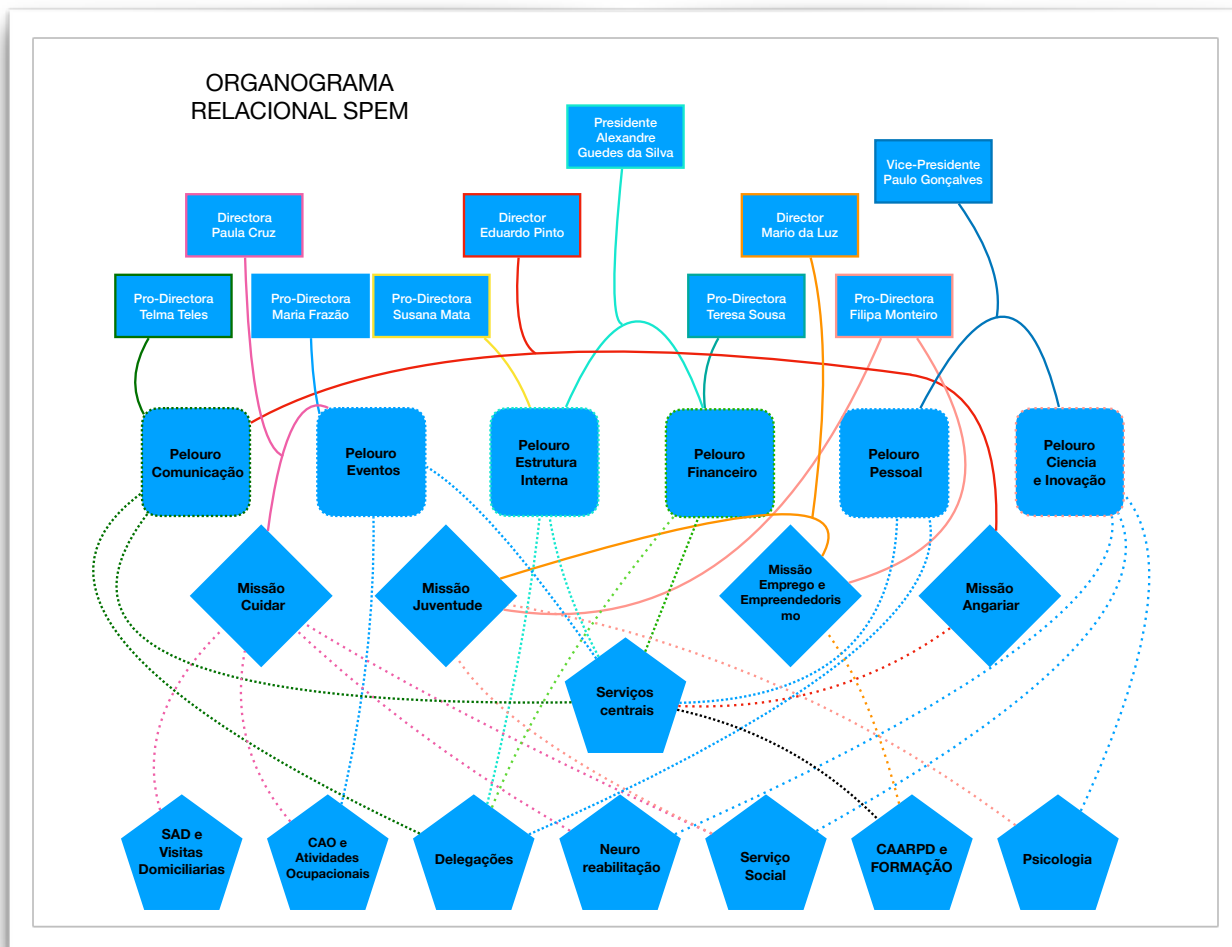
ORGANOGRAMA RELACIONAL SPEM

Presidente Alexandre Guedes da Silva

Vice-Presidente Paulo Gonçalves

Directora Paula Cruz

Director Eduardo Pinto

Director Mario da Luz

Pro-Directora Telma Teles

Pro-Directora Maria Frazão

Pro-Directora Susana Mata

Pro-Directora Teresa Sousa

Pro-Directora Filipa Monteiro

Pelouro Comunicação

Pelouro Eventos

Pelouro Estrutura Interna

Pelouro Financeiro

Pelouro Pessoal

Pelouro Ciencia e Inovação

Missão Cuidar

Missão Juventude

Missão Emprego e Empreendedorismo

Missão Angariar

Serviços centrais

SAD e Visitas Domiciliarias

CAO e Atividades Ocupacionais

Delegações

Neuro reabilitação

Serviço Social

CAARPD e FORMAÇÃO

Psicologia